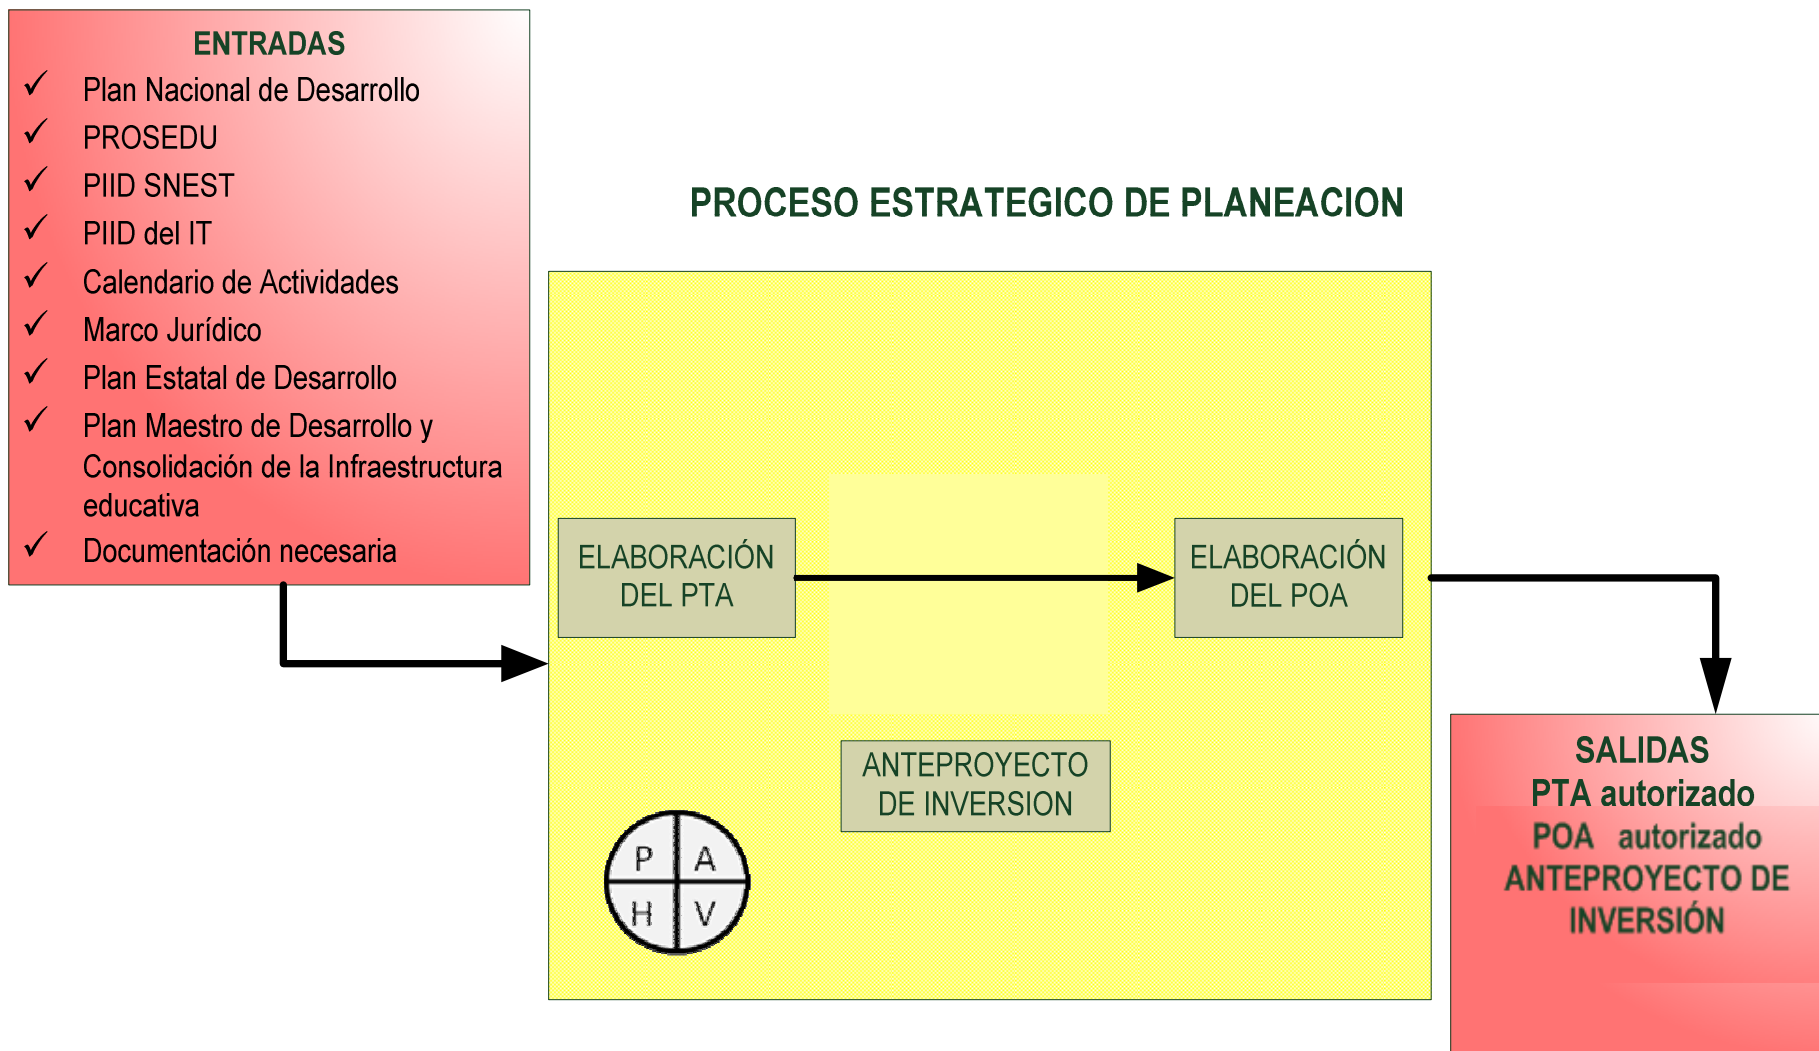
ENTRADAS

✓ Plan Nacional de Desarrollo
✓ PROSEDU
✓ PIID SNEST
✓ PIID del IT
✓ Calendario de Actividades
✓ Marco Jurídico
✓ Plan Estatal de Desarrollo
✓ Plan Maestro de Desarrollo y Consolidación de la Infraestructura educativa
✓ Documentación necesaria

PROCESO ESTRATEGICO DE PLANEACION

ELABORACIÓN DEL PTA

ELABORACIÓN DEL POA

ANTEPROYECTO DE INVERSION

P A
H V

SALIDAS
PTA autorizado
POA autorizado
ANTEPROYECTO DE INVERSIÓN